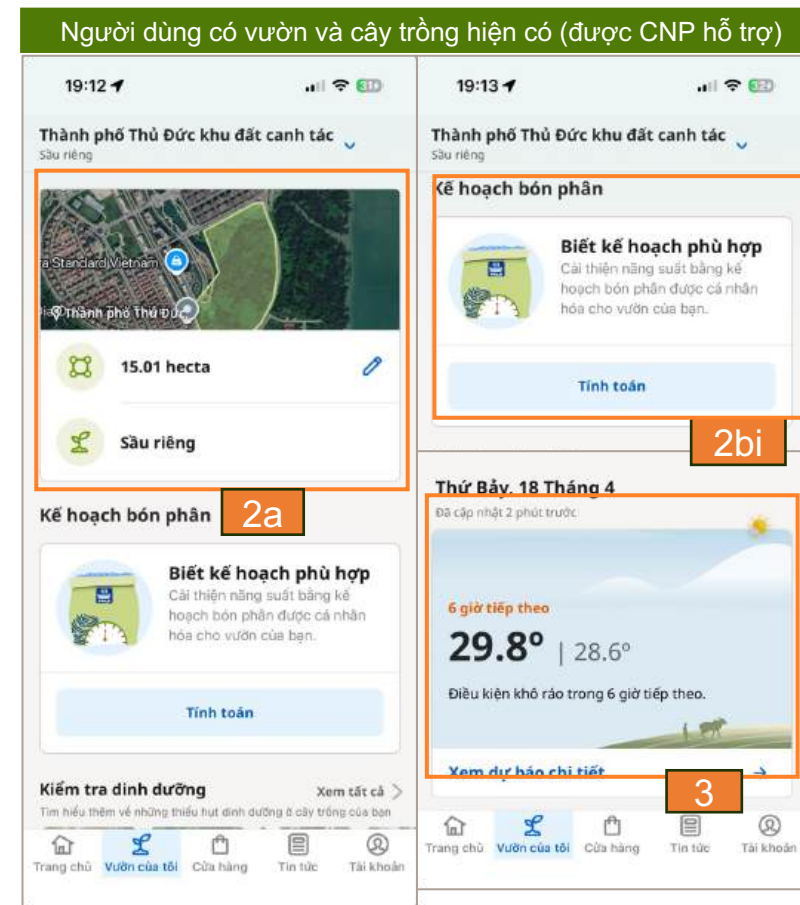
Người dùng có vườn và cây trồng hiện có (được CNP hỗ trợ)

19:12

Thành phố Thủ Đức khu đất canh tác
Sầu riêng

a Standard Vietnam
Thành phố Thủ Đức

15.01 hecta

Sầu riêng

Kế hoạch bón phân

2a

Biết kế hoạch phù hợp
Cải thiện năng suất bằng kế hoạch bón phân được cá nhân hóa cho vườn của bạn.

Tính toán

Kiểm tra dinh dưỡng
Xem tất cả
Tìm hiểu thêm về những thiếu hụt dinh dưỡng ở cây trồng của bạn

Trang chủ
Vườn của tôi
Cửa hàng
Tin tức
Tài khoản

19:13

Thành phố Thủ Đức khu đất canh tác
Sầu riêng

Kế hoạch bón phân

Biết kế hoạch phù hợp
Cải thiện năng suất bằng kế hoạch bón phân được cá nhân hóa cho vườn của bạn.

Tính toán

2bi

Thứ Bảy, 18 Tháng 4
Đã cập nhật 2 phút trước

6 giờ tiếp theo
29.8° | 28.6°
Điều kiện khô ráo trong 6 giờ tiếp theo.

Xem dự báo chi tiết

3

Trang chủ
Vườn của tôi
Cửa hàng
Tin tức
Tài khoản